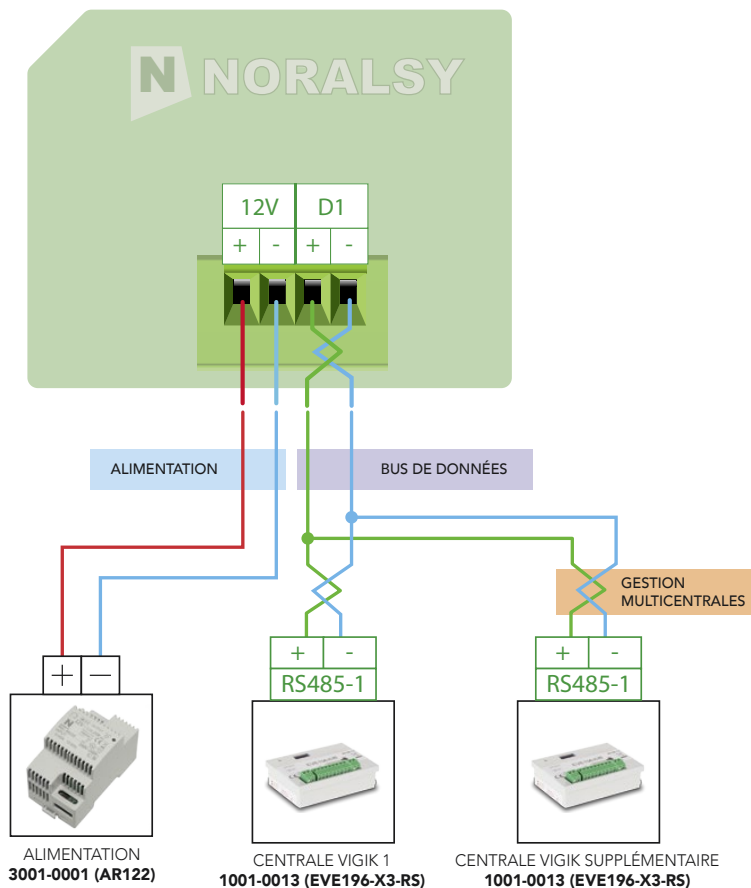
NORALSY

| 12V | | D1 | |
|---|---|---|---|
| + | - | + | - |

ALIMENTATION

BUS DE DONNÉES

GESTION MULTICENTRALES

+ −

| + | - |
|---|---|
| RS485-1 | |

| + | - |
|---|---|
| RS485-1 | |

ALIMENTATION
3001-0001 (AR122)

CENTRALE VIGIK 1
1001-0013 (EVE196-X3-RS)

CENTRALE VIGIK SUPPLÉMENTAIRE
1001-0013 (EVE196-X3-RS)